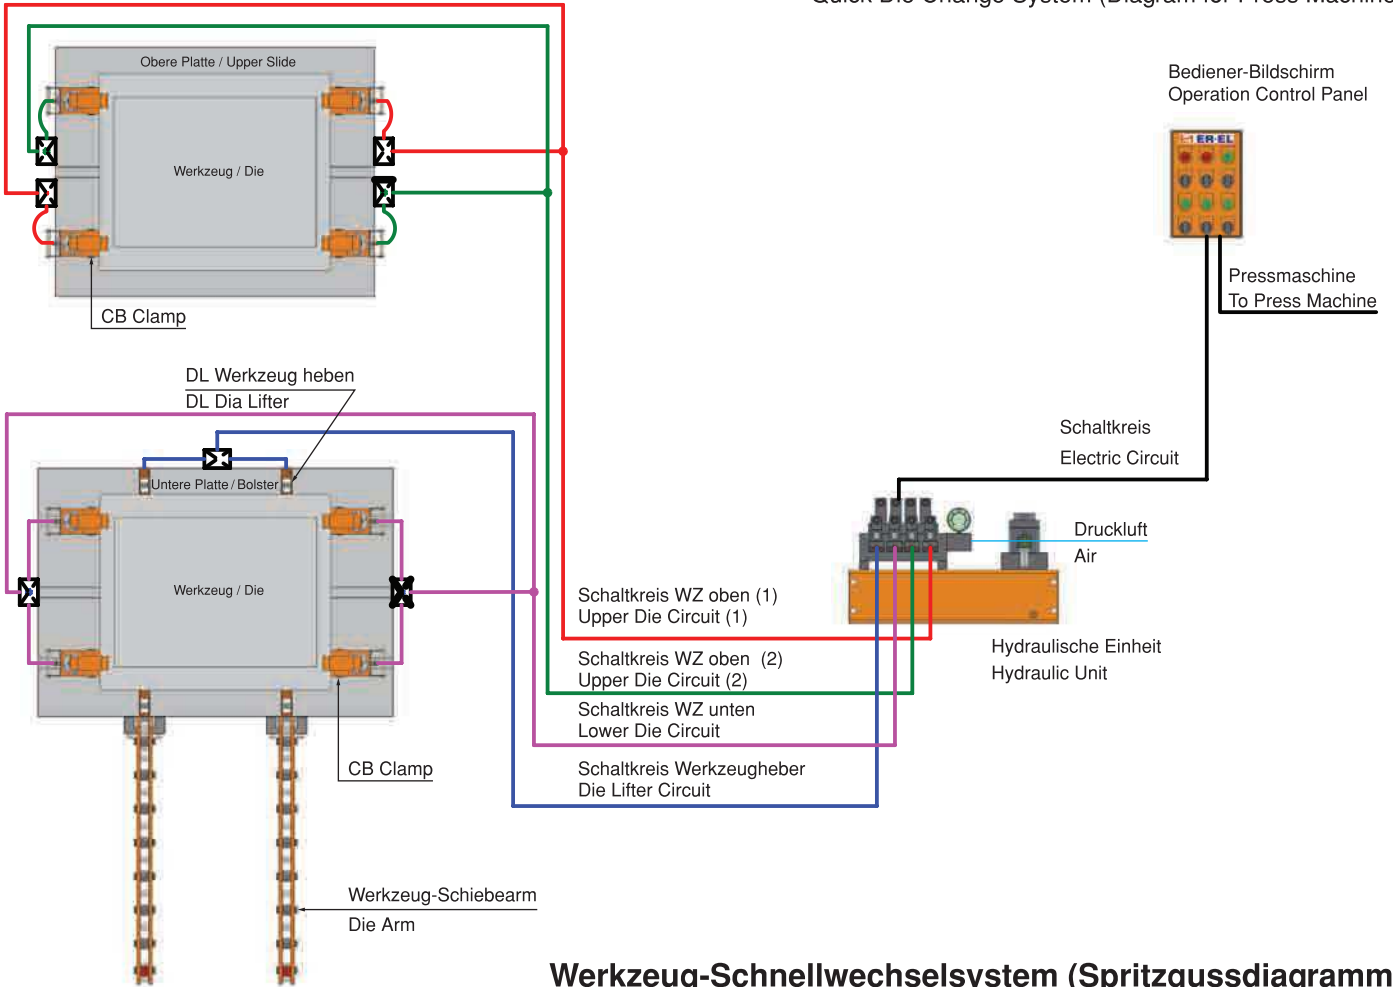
Quick Die Change System (Diagram for Press Machine

Obere Platte / Upper Slide

Werkzeug / Die

CB Clamp

Bediener-Bildschirm
Operation Control Panel

ER·EL

Pressmaschine
To Press Machine

DL Werkzeug heben
DL Dia Lifter

Untere Platte / Bolster

Werkzeug / Die

Schaltkreis
Electric Circuit

Druckluft
Air

Schaltkreis WZ oben (1)
Upper Die Circuit (1)

Hydraulische Einheit
Hydraulic Unit

Schaltkreis WZ oben (2)
Upper Die Circuit (2)

Schaltkreis WZ unten
Lower Die Circuit

CB Clamp

Schaltkreis Werkzeugheber
Die Lifter Circuit

Werkzeug-Schiebearm
Die Arm

Werkzeug-Schnellwechselsystem (Spritzgussdiagramm